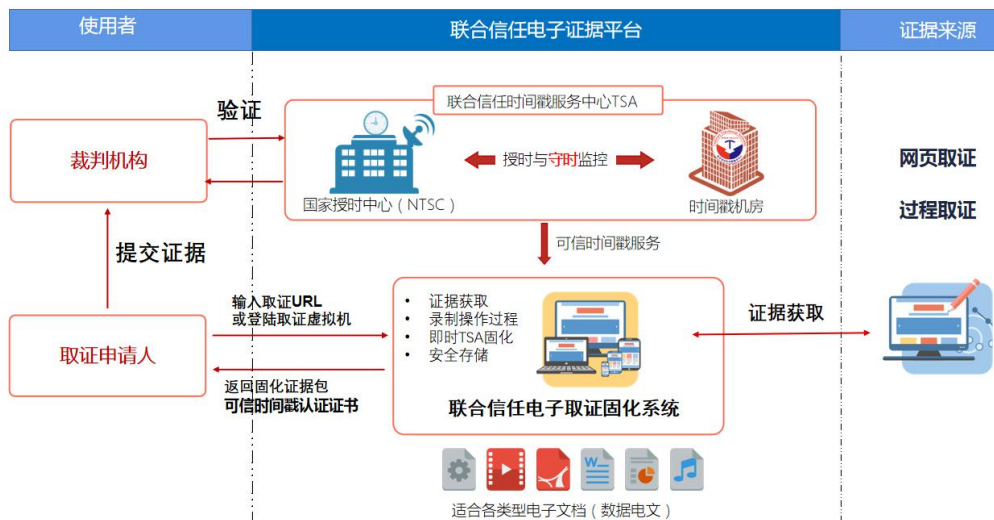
使用者

联合信任电子证据平台

证据来源

验证

联合信任时间戳服务中心TSA

裁判机构

授时与守时监控

国家授时中心（NTSC）

时间戳机房

网页取证

过程取证

提交证据

可信时间戳服务

输入取证URL
或登陆取证虚拟机

• 证据获取
• 录制操作过程
• 即时TSA固化
• 安全存储

证据获取

取证申请人

返回固化证据包
可信时间戳认证证书

联合信任电子取证固化系统

适合各类型电子文档（数据电文）